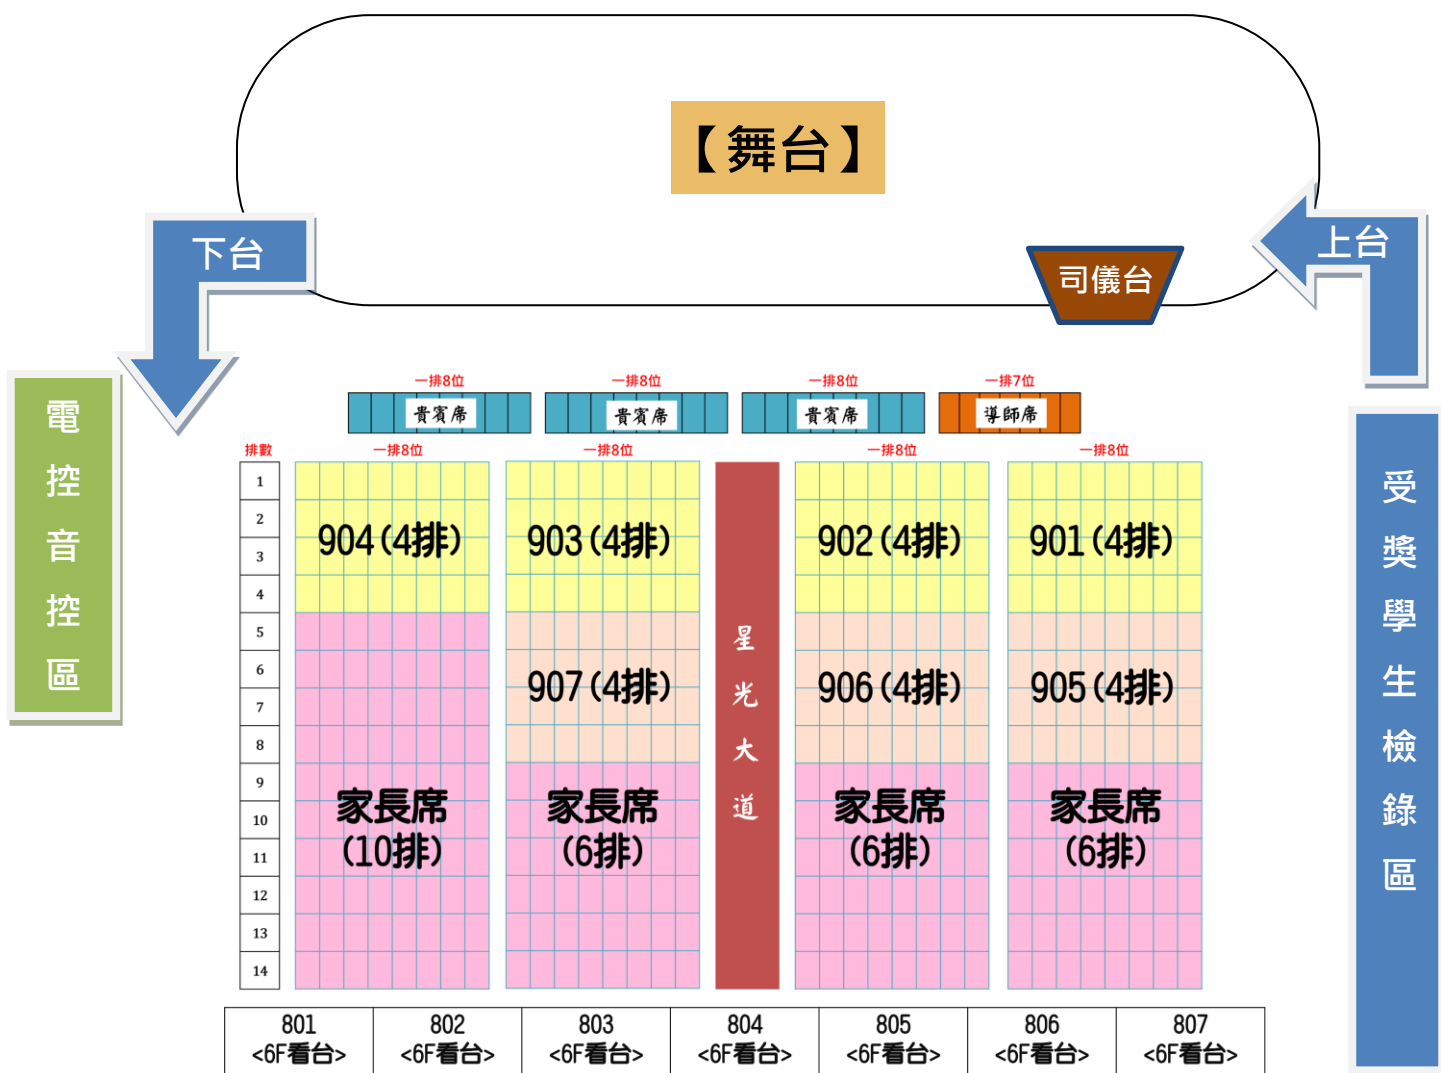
【舞台】

下台

上台

司儀台

電控音控區

受獎學生檢錄區

一排8位 貴賓席
一排8位 貴賓席
一排8位 貴賓席
一排7位 導師席

排數

一排8位
一排8位
一排8位
一排8位

| 排數 |
|---|
| 1 |
| 2 |
| 3 |
| 4 |
| 5 |
| 6 |
| 7 |
| 8 |
| 9 |
| 10 |
| 11 |
| 12 |
| 13 |
| 14 |

904(4排)
家長席 (10排)

903(4排)
907(4排)
家長席 (6排)

星光大道

902(4排)
906(4排)
家長席 (6排)

901(4排)
905(4排)
家長席 (6排)

| 801 <6F看台> | 802 <6F看台> | 803 <6F看台> | 804 <6F看台> | 805 <6F看台> | 806 <6F看台> | 807 <6F看台> |
|---|---|---|---|---|---|---|